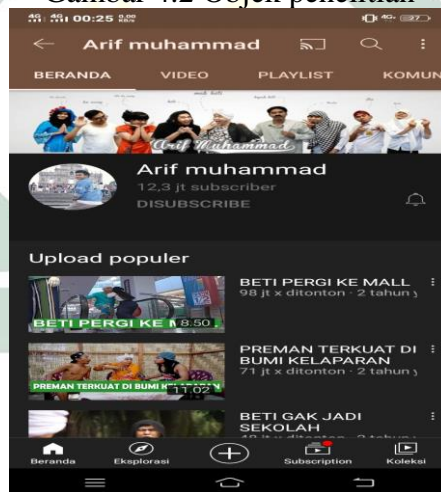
Gambar 4.2 Objek penelitian

00:25

Arif muhammad

BERANDA VIDEO PLAYLIST KOMUN

Arif Muhammad

Arif muhammad
12,3 jt subscriber
DISUBSCRIBE

Upload populer

BETI PERGI KE M 8:50
BETI PERGI KE MALL
98 jt x ditonton · 2 tahun y

PREMAN TERKUAT DI BUMI KELAPARAN 11:02
PREMAN TERKUAT DI BUMI KELAPARAN
71 jt x ditonton · 2 tahun y

BETI GAK JADI SEKOLAH
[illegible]

Beranda Eksplorasi Subscription Koleksi